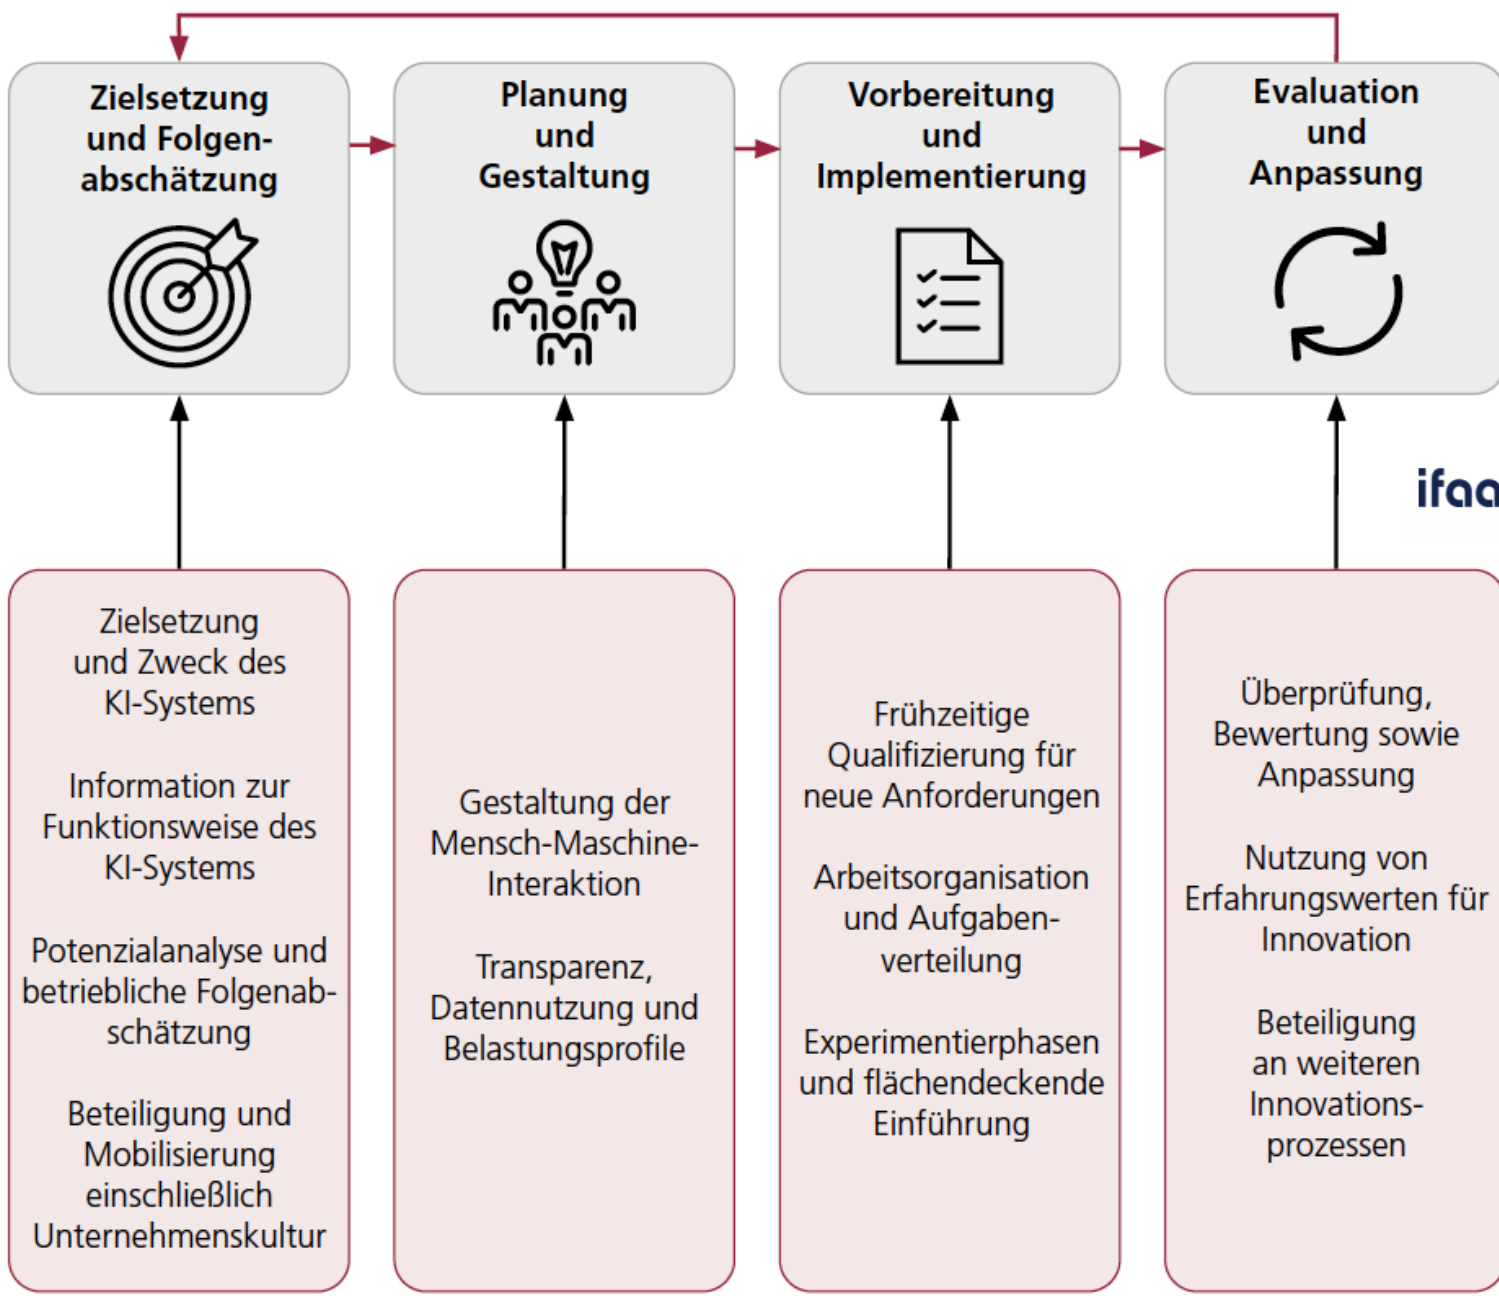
Zielsetzung und Folgenabschätzung

Planung und Gestaltung

Vorbereitung und Implementierung

Evaluation und Anpassung

ifaa

Zielsetzung und Zweck des KI-Systems

Information zur Funktionsweise des KI-Systems

Potenzialanalyse und betriebliche Folgenabschätzung

Beteiligung und Mobilisierung einschließlich Unternehmenskultur

Gestaltung der Mensch-Maschine-Interaktion

Transparenz, Datennutzung und Belastungsprofile

Frühzeitige Qualifizierung für neue Anforderungen

Arbeitsorganisation und Aufgabenverteilung

Experimentierphasen und flächendeckende Einführung

Überprüfung, Bewertung sowie Anpassung

Nutzung von Erfahrungswerten für Innovation

Beteiligung an weiteren Innovationsprozessen